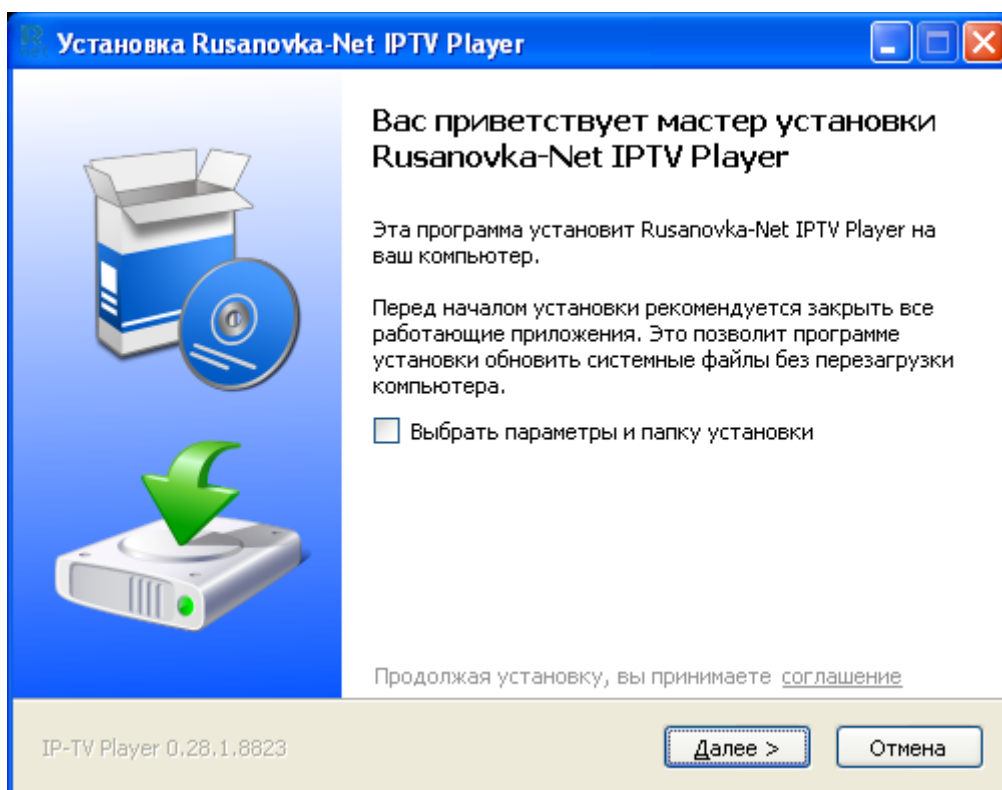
Установка Rusanovka-Net IPTV Player

Вас приветствует мастер установки Rusanovka-Net IPTV Player

Эта программа установит Rusanovka-Net IPTV Player на ваш компьютер.

Перед началом установки рекомендуется закрыть все работающие приложения. Это позволит программе установки обновить системные файлы без перезагрузки компьютера.

Выбрать параметры и папку установки

Продолжая установку, вы принимаете соглашение

IP-TV Player 0.28.1.8823

Далее >

Отмена